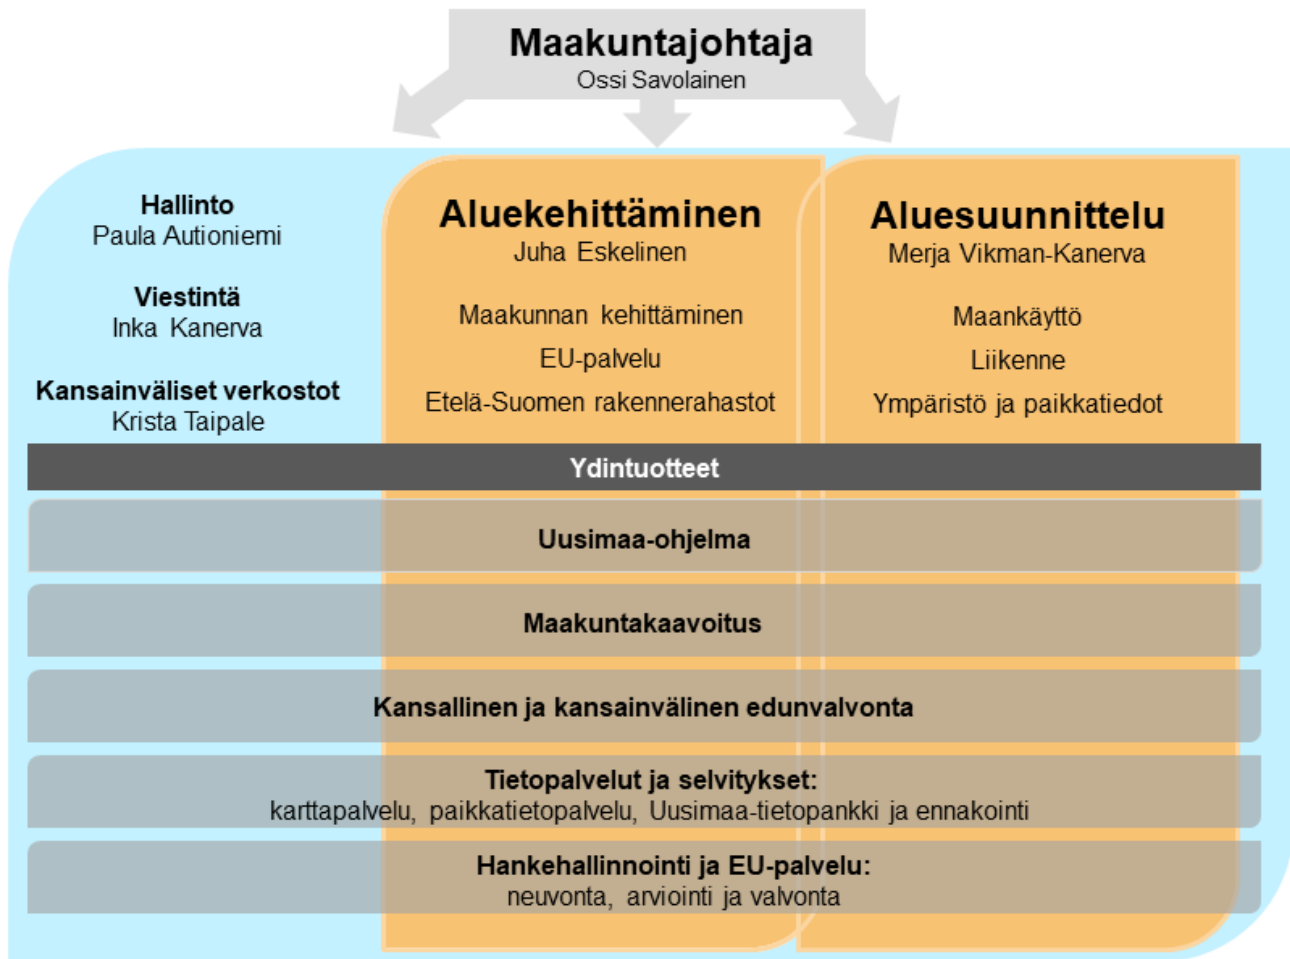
Maakuntajohtaja
Ossi Savolainen

Hallinto
Paula Autioniemi

Viestintä
Inka Kanerva

Kansainväliset verkostot
Krista Taipale

Aluekehittäminen
Juha Eskelinen

Maakunnan kehittäminen

EU-palvelu

Etelä-Suomen rakennerahastot

Aluesuunnittelu
Merja Vikman-Kanerva

Maankäyttö

Liikenne

Ympäristö ja paikkatiedot

Ydintuotteet

Uusimaa-ohjelma

Maakuntakaavoitus

Kansallinen ja kansainvälinen edunvalvonta

Tietopalvelut ja selvitykset:
karttapalvelu, paikkatietopalvelu, Uusimaa-tietopankki ja ennakointi

Hankehallinnointi ja EU-palvelu:
neuvonta, arviointi ja valvonta